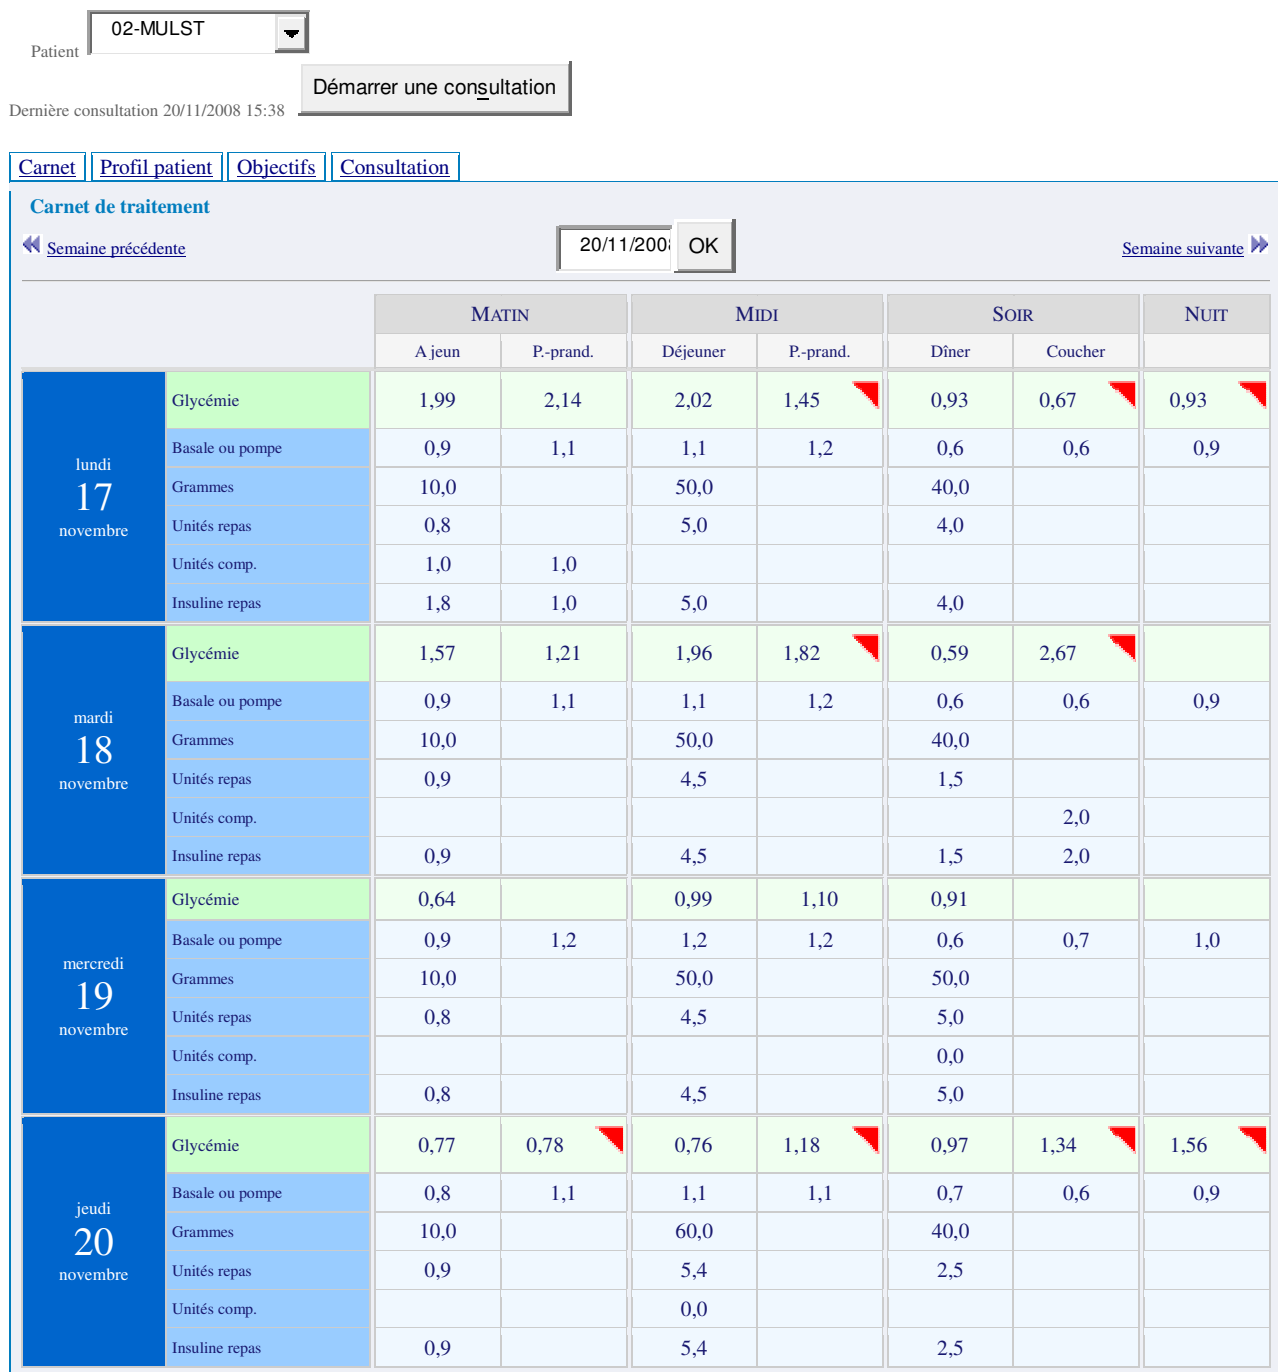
Patient 02-MULST

Démarrer une consultation

Dernière consultation 20/11/2008 15:38

Carnet | Profil patient | Objectifs | Consultation

Carnet de traitement

Semaine précédente 20/11/2008 OK Semaine suivante

| | | MATIN | | MIDI | | SOIR | | NUIT |
|---|---|---|---|---|---|---|---|---|
| | | A jeun | P.-prand. | Déjeuner | P.-prand. | Dîner | Coucher | |
| lundi 17 novembre | Glycémie | 1,99 | 2,14 | 2,02 | 1,45 | 0,93 | 0,67 | 0,93 |
| | Basale ou pompe | 0,9 | 1,1 | 1,1 | 1,2 | 0,6 | 0,6 | 0,9 |
| | Grammes | 10,0 | | 50,0 | | 40,0 | | |
| | Unités repas | 0,8 | | 5,0 | | 4,0 | | |
| | Unités comp. | 1,0 | 1,0 | | | | | |
| | Insuline repas | 1,8 | 1,0 | 5,0 | | 4,0 | | |
| mardi 18 novembre | Glycémie | 1,57 | 1,21 | 1,96 | 1,82 | 0,59 | 2,67 | |
| | Basale ou pompe | 0,9 | 1,1 | 1,1 | 1,2 | 0,6 | 0,6 | 0,9 |
| | Grammes | 10,0 | | 50,0 | | 40,0 | | |
| | Unités repas | 0,9 | | 4,5 | | 1,5 | | |
| | Unités comp. | | | | | | 2,0 | |
| | Insuline repas | 0,9 | | 4,5 | | 1,5 | 2,0 | |
| mercredi 19 novembre | Glycémie | 0,64 | | 0,99 | 1,10 | 0,91 | | |
| | Basale ou pompe | 0,9 | 1,2 | 1,2 | 1,2 | 0,6 | 0,7 | 1,0 |
| | Grammes | 10,0 | | 50,0 | | 50,0 | | |
| | Unités repas | 0,8 | | 4,5 | | 5,0 | | |
| | Unités comp. | | | | | 0,0 | | |
| | Insuline repas | 0,8 | | 4,5 | | 5,0 | | |
| jeudi 20 novembre | Glycémie | 0,77 | 0,78 | 0,76 | 1,18 | 0,97 | 1,34 | 1,56 |
| | Basale ou pompe | 0,8 | 1,1 | 1,1 | 1,1 | 0,7 | 0,6 | 0,9 |
| | Grammes | 10,0 | | 60,0 | | 40,0 | | |
| | Unités repas | 0,9 | | 5,4 | | 2,5 | | |
| | Unités comp. | | | 0,0 | | | | |
| | Insuline repas | 0,9 | | 5,4 | | 2,5 | | |